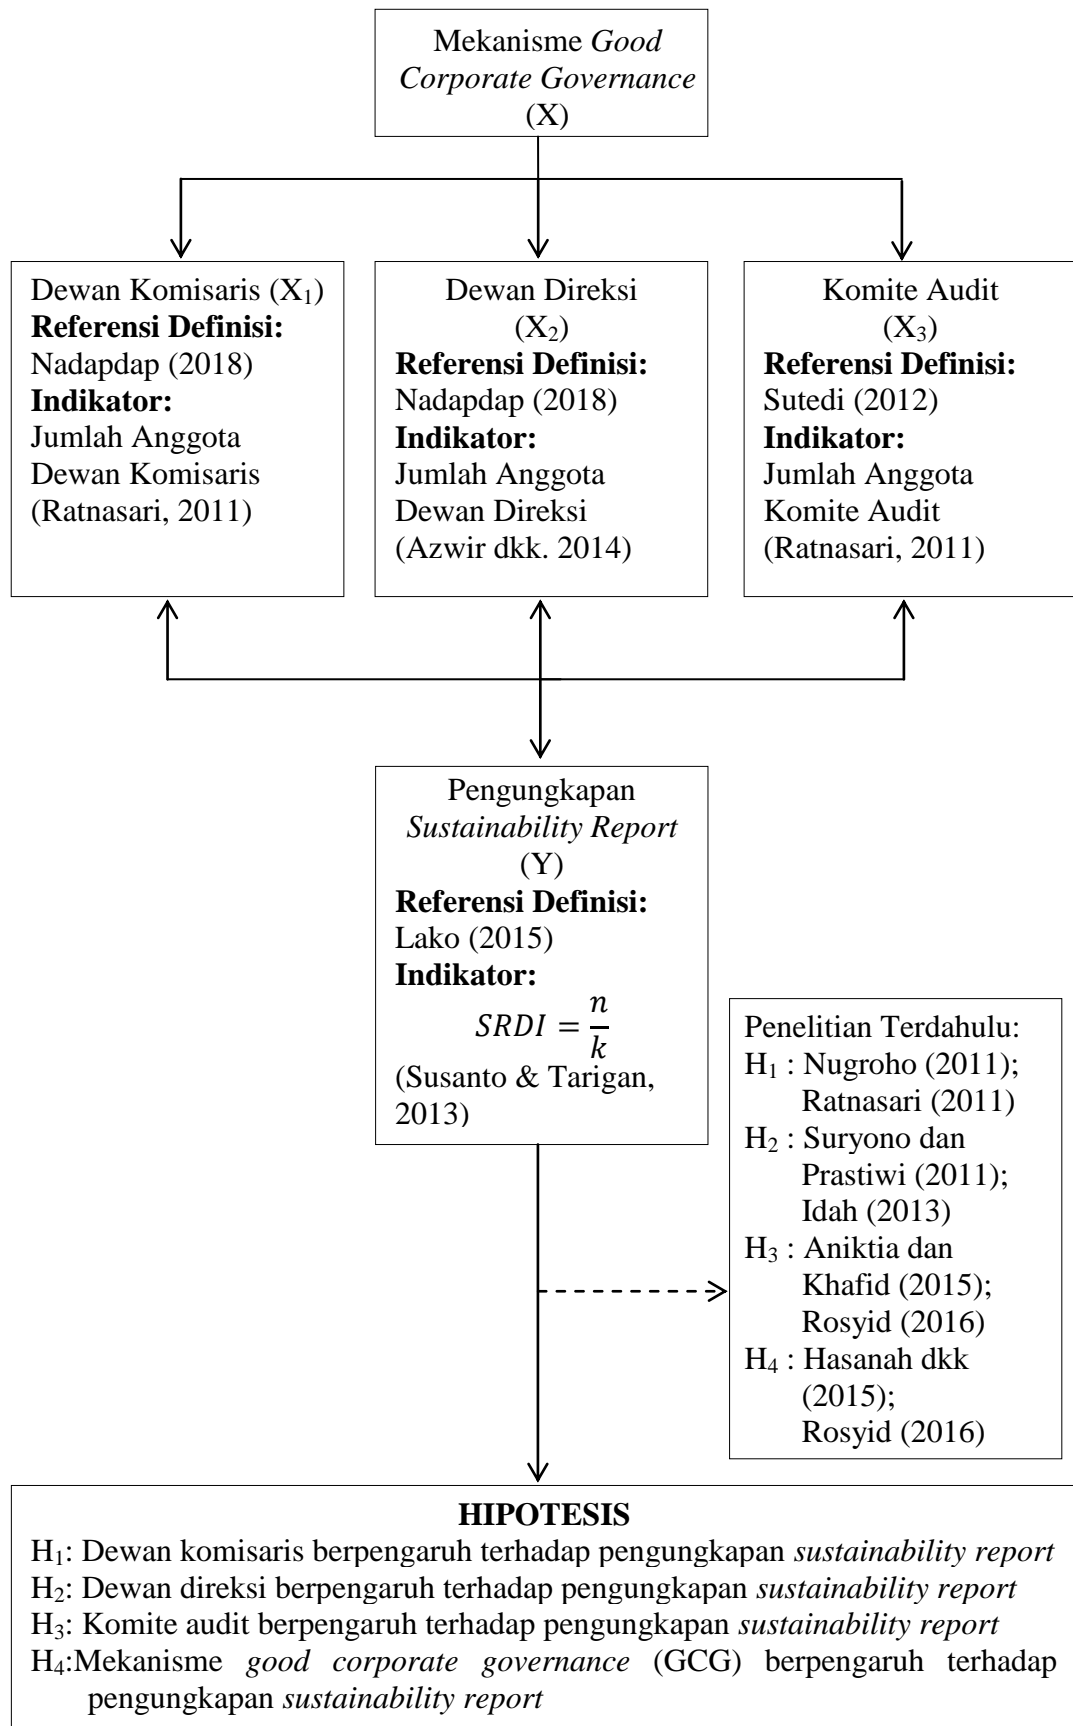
Mekanisme Good Corporate Governance
(X)

Dewan Komisaris ($X_1$)
**Referensi Definisi:**
Nadapdap (2018)
**Indikator:**
Jumlah Anggota Dewan Komisaris
(Ratnasari, 2011)

Dewan Direksi
($X_2$)
**Referensi Definisi:**
Nadapdap (2018)
**Indikator:**
Jumlah Anggota Dewan Direksi
(Azwir dkk. 2014)

Komite Audit
($X_3$)
**Referensi Definisi:**
Sutedi (2012)
**Indikator:**
Jumlah Anggota Komite Audit
(Ratnasari, 2011)

Pengungkapan
Sustainability Report
(Y)
**Referensi Definisi:**
Lako (2015)
**Indikator:**
$SRDI = \frac{n}{k}$
(Susanto & Tarigan, 2013)

Penelitian Terdahulu:
$H_1$ : Nugroho (2011); Ratnasari (2011)
$H_2$ : Suryono dan Prastiwi (2011); Idah (2013)
$H_3$ : Aniktia dan Khafid (2015); Rosyid (2016)
$H_4$ : Hasanah dkk (2015); Rosyid (2016)

**HIPOTESIS**
$H_1$: Dewan komisaris berpengaruh terhadap pengungkapan sustainability report
$H_2$: Dewan direksi berpengaruh terhadap pengungkapan sustainability report
$H_3$: Komite audit berpengaruh terhadap pengungkapan sustainability report
$H_4$:Mekanisme good corporate governance (GCG) berpengaruh terhadap pengungkapan sustainability report